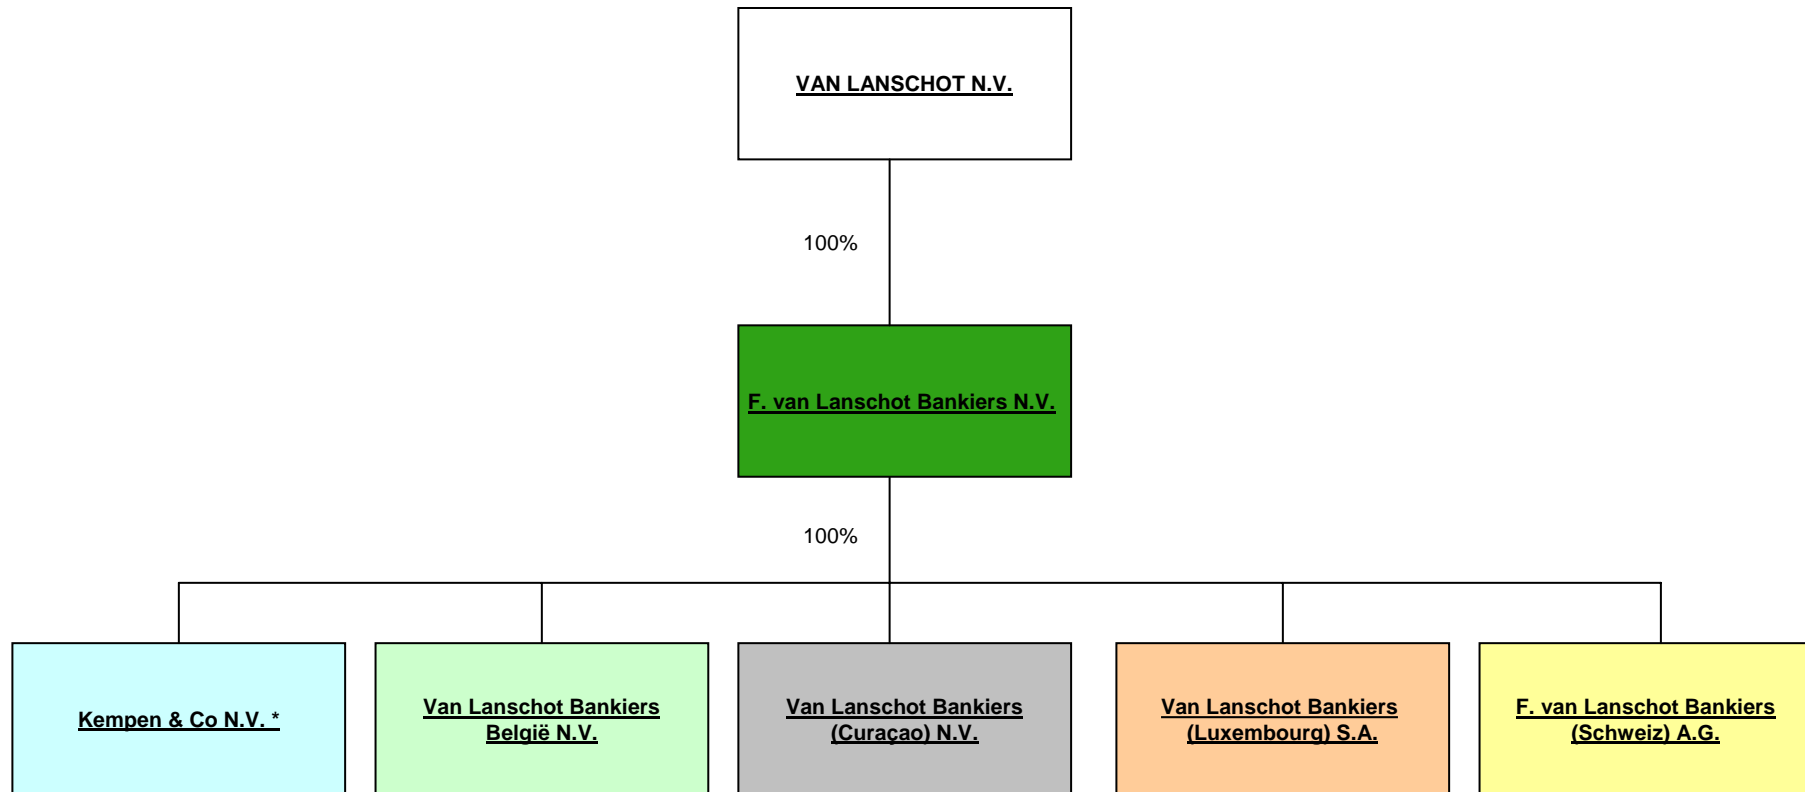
VAN LANSCHOT N.V.

100%

F. van Lanschot Bankiers N.V.

100%

Kempen & Co N.V. *

Van Lanschot Bankiers België N.V.

Van Lanschot Bankiers (Curaçao) N.V.

Van Lanschot Bankiers (Luxembourg) S.A.

F. van Lanschot Bankiers (Schweiz) A.G.